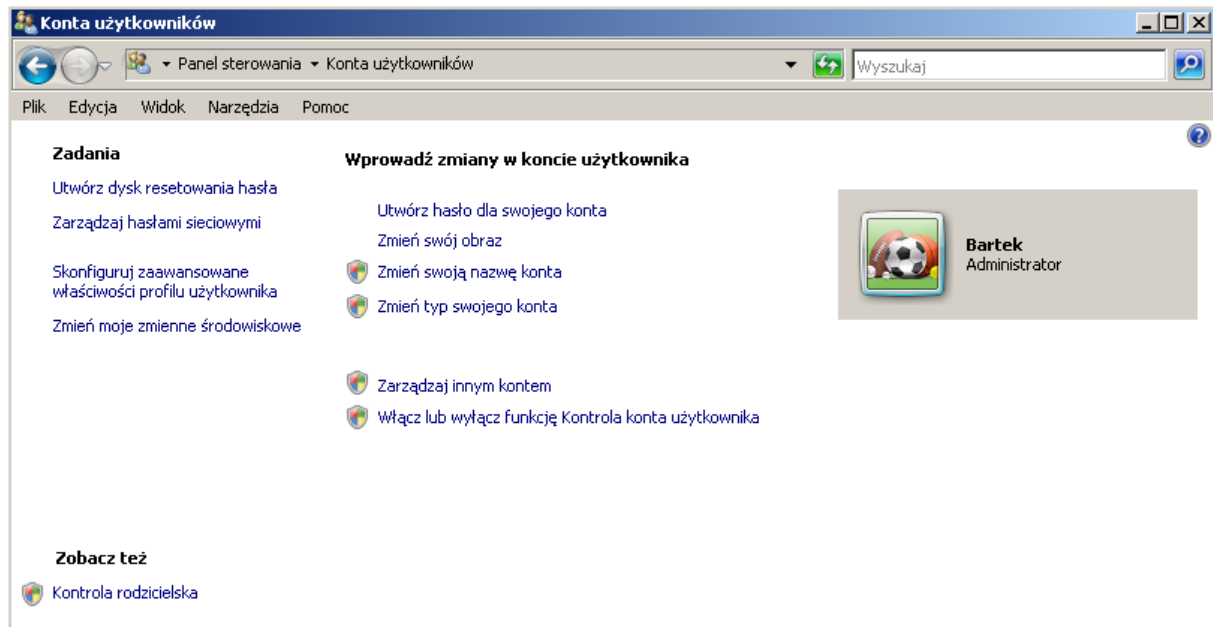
Konta użytkowników

Panel sterowania ▸ Konta użytkowników

Wyszukaj

Plik Edycja Widok Narzędzia Pomoc

Zadania

Utwórz dysk resetowania hasła

Zarządzaj hasłami sieciowymi

Skonfiguruj zaawansowane właściwości profilu użytkownika

Zmień moje zmienne środowiskowe

Wprowadź zmiany w koncie użytkownika

Utwórz hasło dla swojego konta

Zmień swój obraz

Zmień swoją nazwę konta

Zmień typ swojego konta

Zarządzaj innym kontem

Włącz lub wyłącz funkcję Kontrola konta użytkownika

Bartek
Administrator

Zobacz też

Kontrola rodzicielska